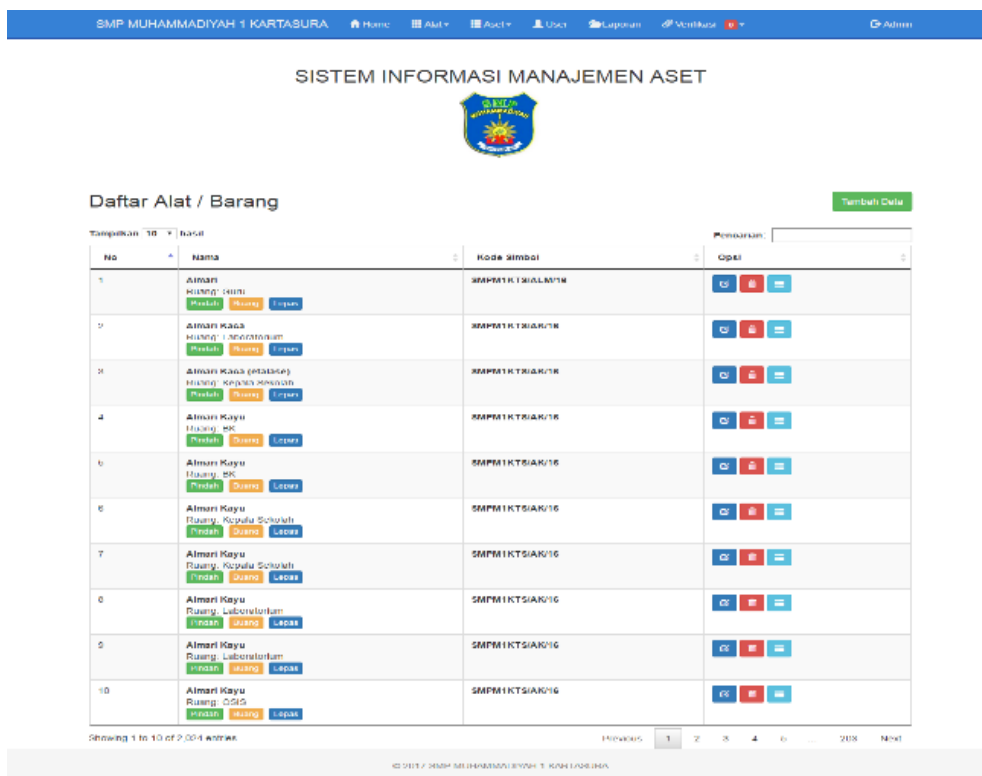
SMP MUHAMMADIYAH 1 KARTASURA Home Alat Aset User Laporan Verifikasi Admin

SISTEM INFORMASI MANAJEMEN ASET

Daftar Alat / Barang

Tambah Data

Tampilkan 10 hasil

Pencarian:

| No | Nama | Kode Simbol | Opsi |
|---|---|---|---|
| 1 | Almari Ruang: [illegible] Pindah Buang Lepas | SMPM1KTS/ALM/16 | |
| 2 | Almari Kaca Ruang: Laboratorium Pindah Buang Lepas | SMPM1KTS/AK/16 | |
| 3 | Almari Kaca (etalase) Ruang: Kepala Sekolah Pindah Buang Lepas | SMPM1KTS/AK/16 | |
| 4 | Almari Kayu Ruang: BK Pindah Buang Lepas | SMPM1KTS/AK/16 | |
| 5 | Almari Kayu Ruang: BK Pindah Buang Lepas | SMPM1KTS/AK/16 | |
| 6 | Almari Kayu Ruang: Kepala Sekolah Pindah Buang Lepas | SMPM1KTS/AK/16 | |
| 7 | Almari Kayu Ruang: Kepala Sekolah Pindah Buang Lepas | SMPM1KTS/AK/16 | |
| 8 | Almari Kayu Ruang: Laboratorium Pindah Buang Lepas | SMPM1KTS/AK/16 | |
| 9 | Almari Kayu Ruang: Laboratorium Pindah Buang Lepas | SMPM1KTS/AK/16 | |
| 10 | Almari Kayu Ruang: OSIS Pindah Buang Lepas | SMPM1KTS/AK/16 | |

Showing 1 to 10 of 2,024 entries

Previous 1 2 3 4 5 ... 203 Next

© 2017 SMP MUHAMMADIYAH 1 KARTASURA